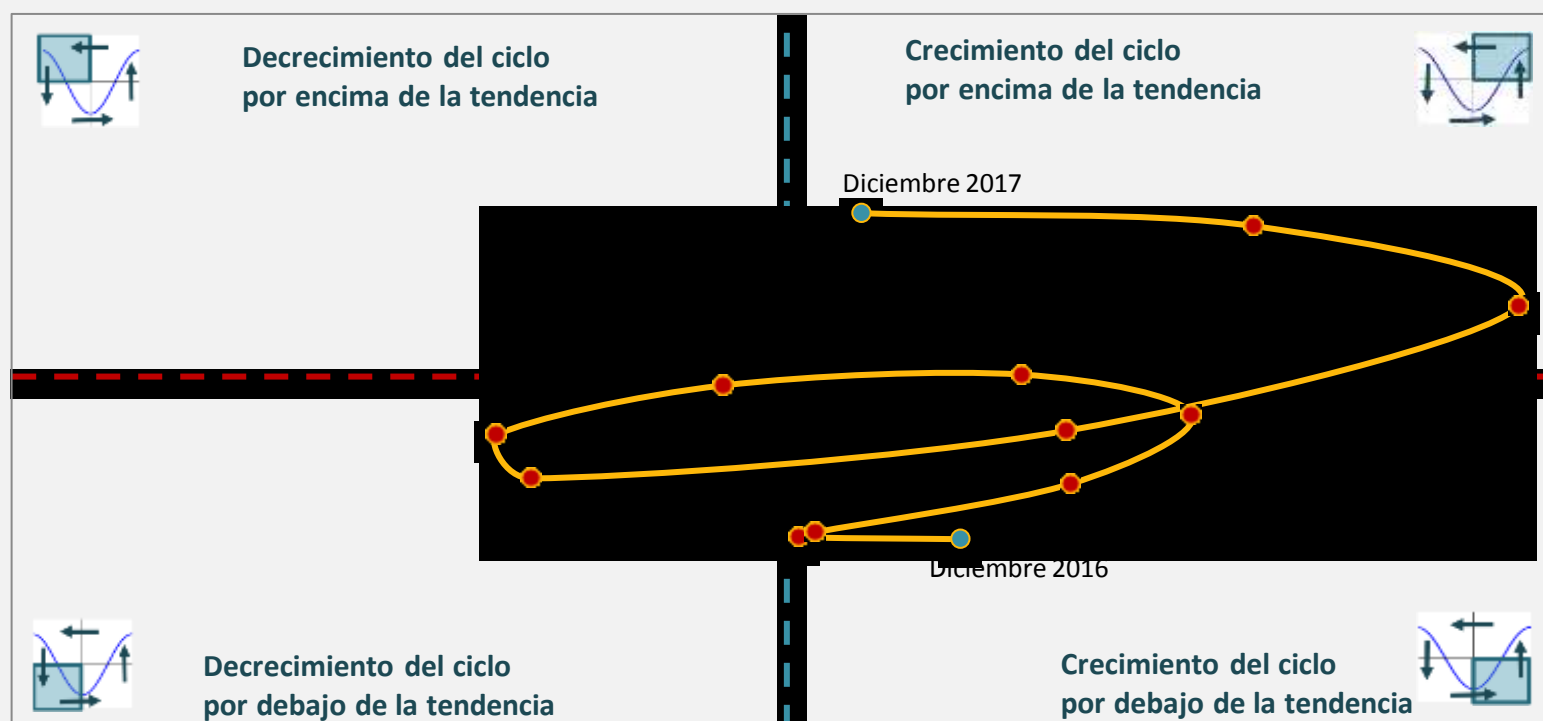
Decrecimiento del ciclo por encima de la tendencia

Crecimiento del ciclo por encima de la tendencia

Diciembre 2017

Diciembre 2016

Decrecimiento del ciclo por debajo de la tendencia

Crecimiento del ciclo por debajo de la tendencia